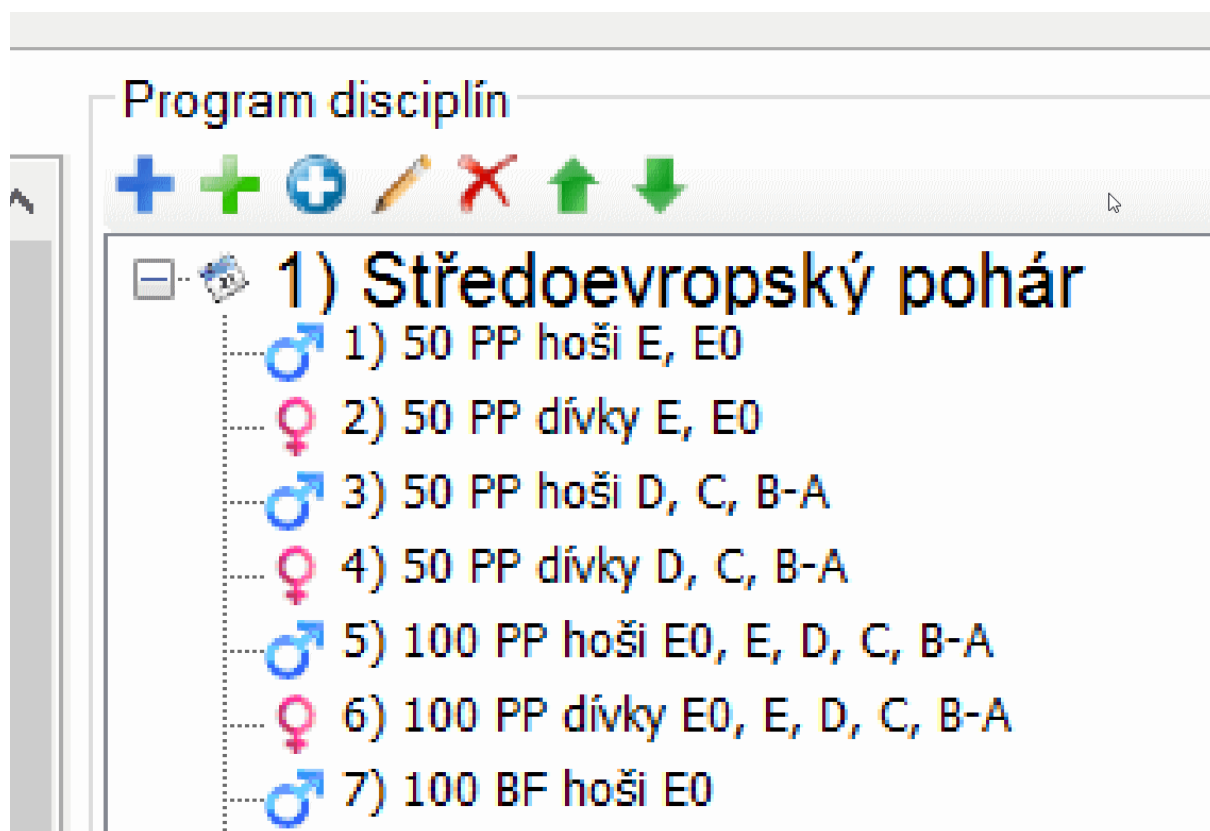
Program disciplín

1) Středoevropský pohár

1) 50 PP hoši E, E0

2) 50 PP dívky E, E0

3) 50 PP hoši D, C, B-A

4) 50 PP dívky D, C, B-A

5) 100 PP hoši E0, E, D, C, B-A

6) 100 PP dívky E0, E, D, C, B-A

7) 100 BF hoši E0